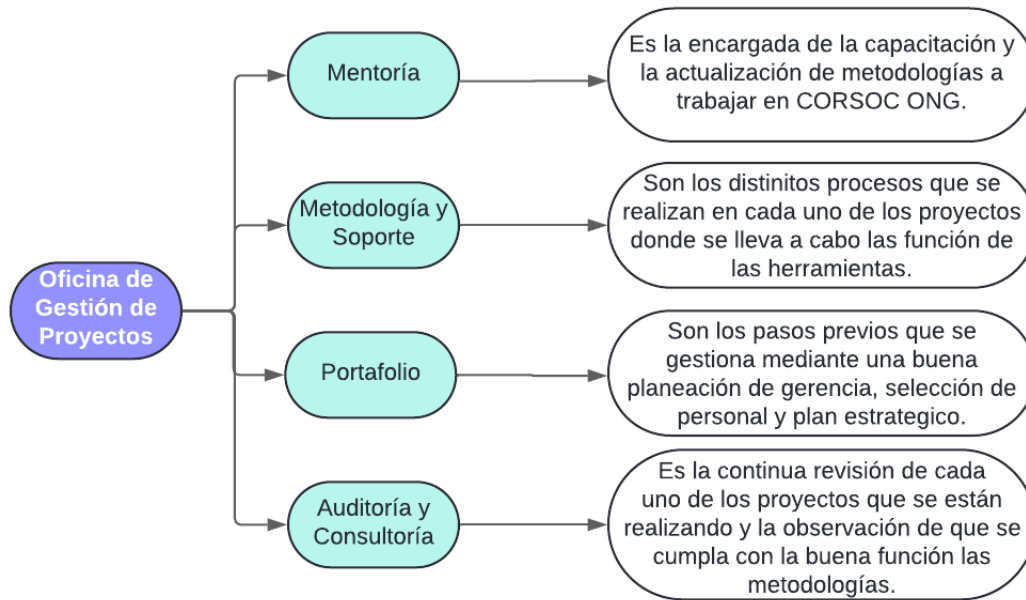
Oficina de Gestión de Proyectos

Mentoría

Es la encargada de la capacitación y la actualización de metodologías a trabajar en CORSOC ONG.

Metodología y Soporte

Son los distinitos procesos que se realizan en cada uno de los proyectos donde se lleva a cabo las función de las herramientas.

Portafolio

Son los pasos previos que se gestiona mediante una buena planeación de gerencia, selección de personal y plan estrategico.

Auditoría y Consultoría

Es la continua revisión de cada uno de los proyectos que se están realizando y la observación de que se cumpla con la buena función las metodologías.